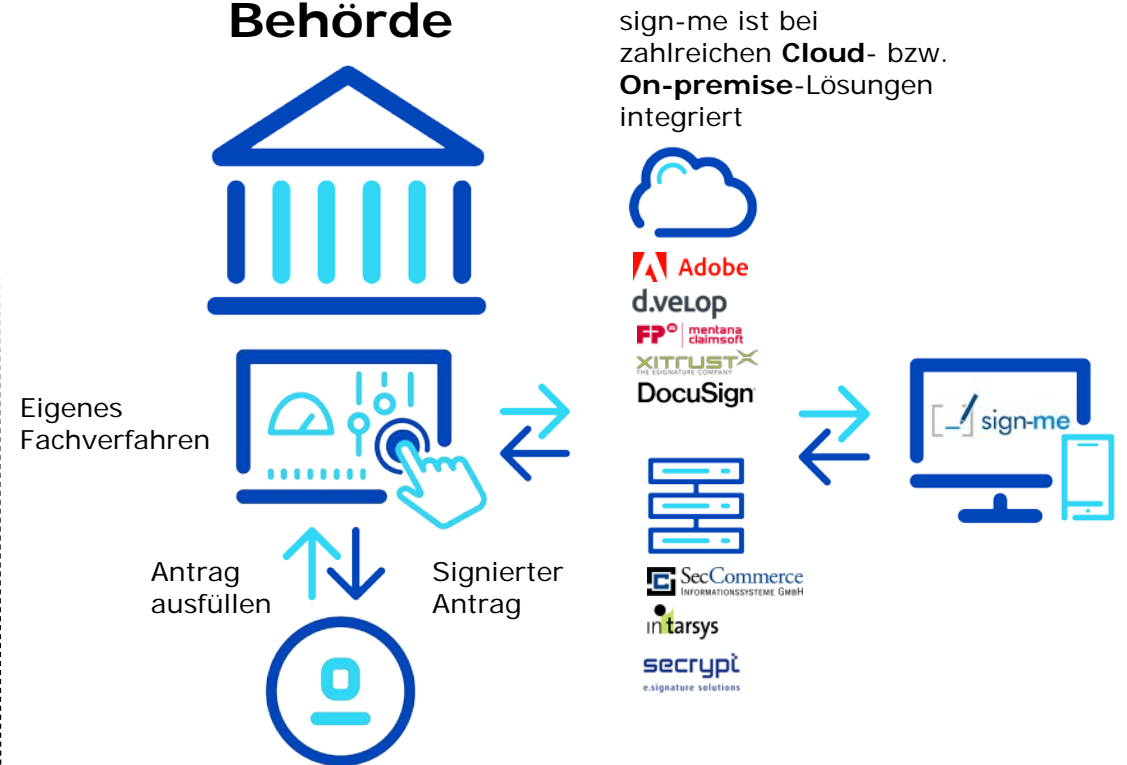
Behörde

sign-me ist bei zahlreichen **Cloud**- bzw. **On-premise**-Lösungen integriert

Adobe
d.velop
FP mentana claimsoft
XITRUST THE ESIGNATURE COMPANY
DocuSign

SecCommerce Informationssysteme GmbH
intarsys
secrypt e.signature solutions

sign-me

Eigenes Fachverfahren

Antrag ausfüllen

Signierter Antrag